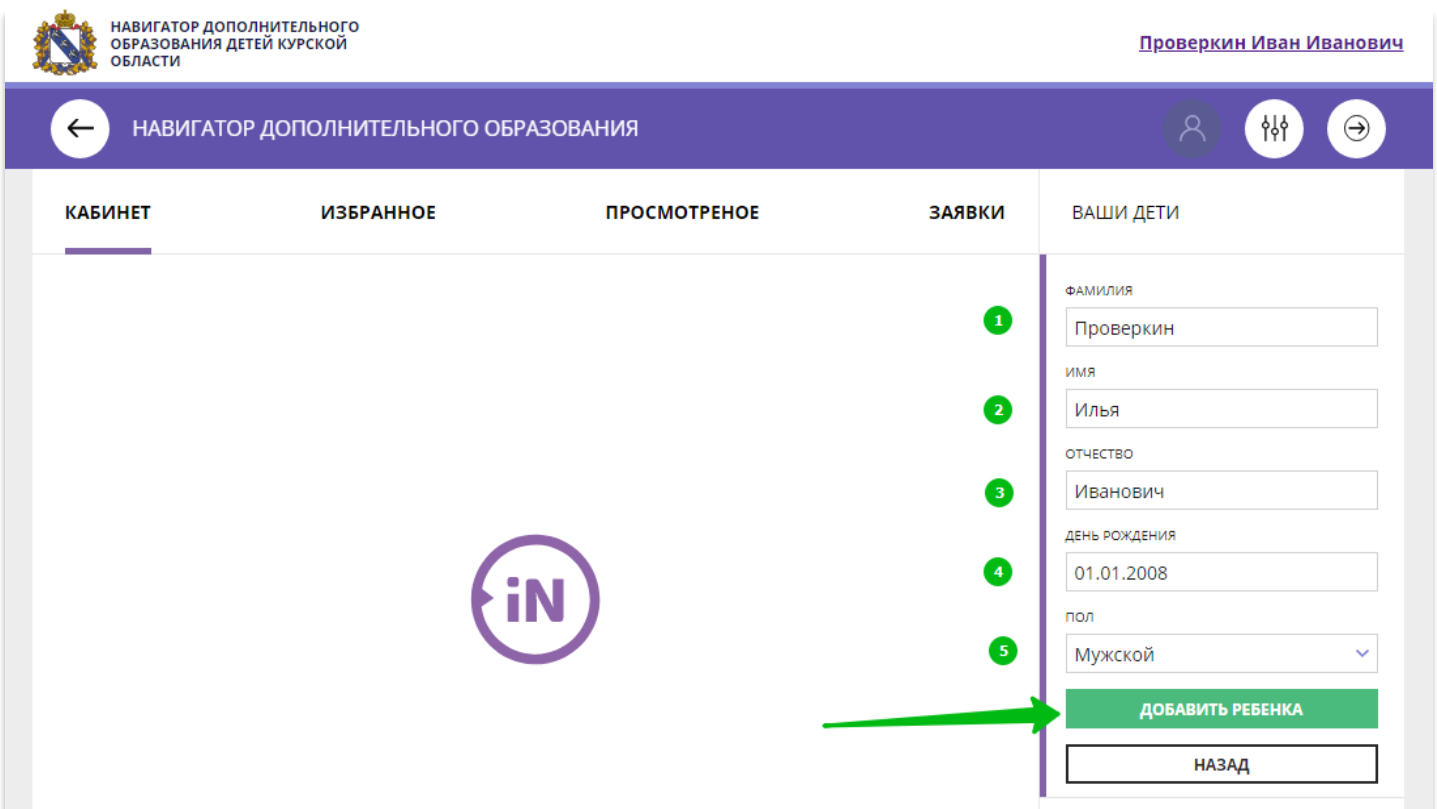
НАВИГАТОР ДОПОЛНИТЕЛЬНОГО ОБРАЗОВАНИЯ ДЕТЕЙ КУРСКОЙ ОБЛАСТИ

Проверкин Иван Иванович

НАВИГАТОР ДОПОЛНИТЕЛЬНОГО ОБРАЗОВАНИЯ

КАБИНЕТ | ИЗБРАННОЕ | ПРОСМОТРЕНОЕ | ЗАЯВКИ | ВАШИ ДЕТИ

iN

ФАМИЛИЯ
1
Проверкин

ИМЯ
2
Илья

ОТЧЕСТВО
3
Иванович

ДЕНЬ РОЖДЕНИЯ
4
01.01.2008

ПОЛ
5
Мужской

ДОБАВИТЬ РЕБЕНКА

НАЗАД